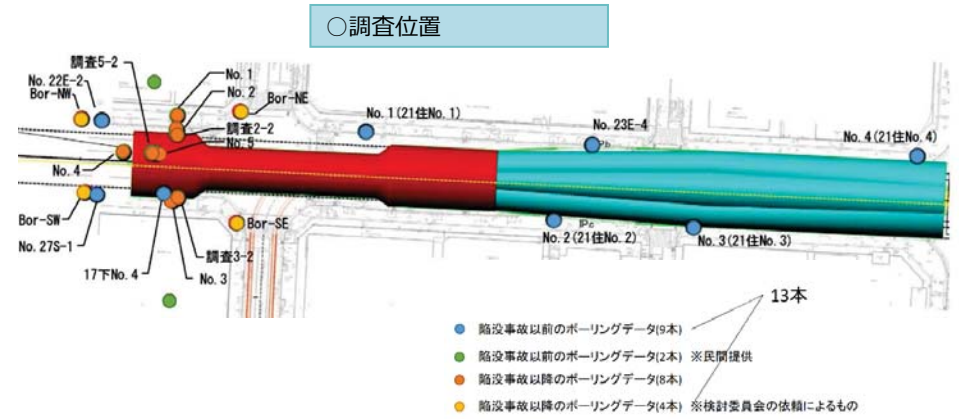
○調査位置

No. 22E-2
Bor-NW
調査5-2
No. 1
No. 2
Bor-NE
調査2-2
No. 5
No. 4
No. 1(21住No. 1)
No. 23E-4
No. 4(21住No. 4)
Bor-SW
No. 27S-1
17下No. 4
No. 3
調査3-2
Bor-SE
No. 2(21住No. 2)
No. 3(21住No. 3)

13本
陥没事故以前のボーリングデータ(9本)
陥没事故以前のボーリングデータ(2本) ※民間提供
陥没事故以降のボーリングデータ(8本)
陥没事故以降のボーリングデータ(4本) ※検討委員会の依頼によるもの